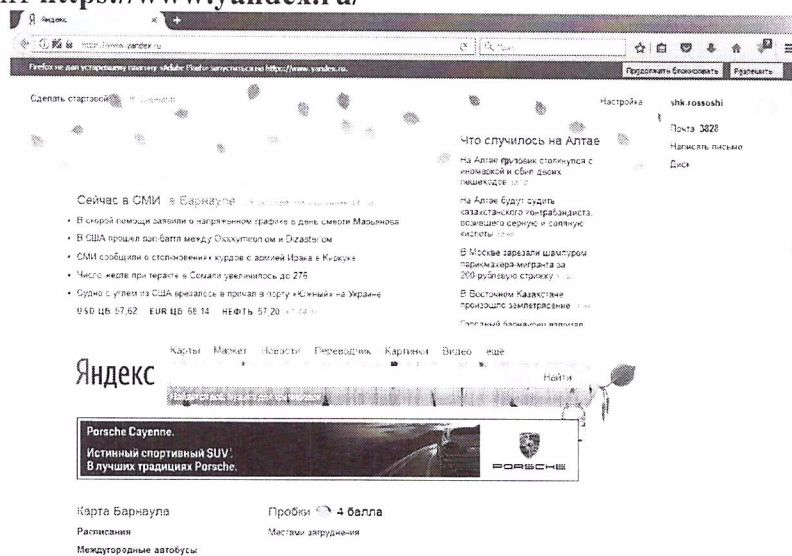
https://www.yandex.ru/

Яндекс

http://www.yandex.ru

Firefox не дал устаревшему плагину «Adobe Flash» запуститься на https://www.yandex.ru.

Продолжать блокировать

Разрешить

Сделать стартовой

Настройка

shk.rossoshi

Почта 3828

Написать письмо

Диск

Что случилось на Алтае

На Алтае грузовик столкнулся с иномаркой и сбил двоих пешеходов

На Алтае будут судить казахстанского контрабандиста, возившего серную и соляную кислоты

В Москве зарезали шампуром парикмахера-мигранта за 200-рублевую стрижку

В Восточном Казахстане произошло землетрясение

Сейчас в СМИ в Барнауле

• В скорой помощи заявили о напряженном графике в день смерти Марьянова

• В США прошел рэп-баттл между Oxxxymiron ом и Dizaster ом

• СМИ сообщили о столкновениях курдов с армией Ирака в Киркуке

• Число жертв при теракте в Сомали увеличилось до 276

• Судно с углем из США врезалось в причал в порту «Южный» на Украине

USD ЦБ 57,62 EUR ЦБ 68,14 НЕФТЬ 57,20

Карты Маркет Новости Переводчик Картинки Видео ещё

Яндекс

Найти

Porsche Cayenne.

Истинный спортивный SUV.
В лучших традициях Porsche.

PORSCHE

Карта Барнаула

Расписания

Междугородные автобусы

Пробки 4 балла

Местами затруднения